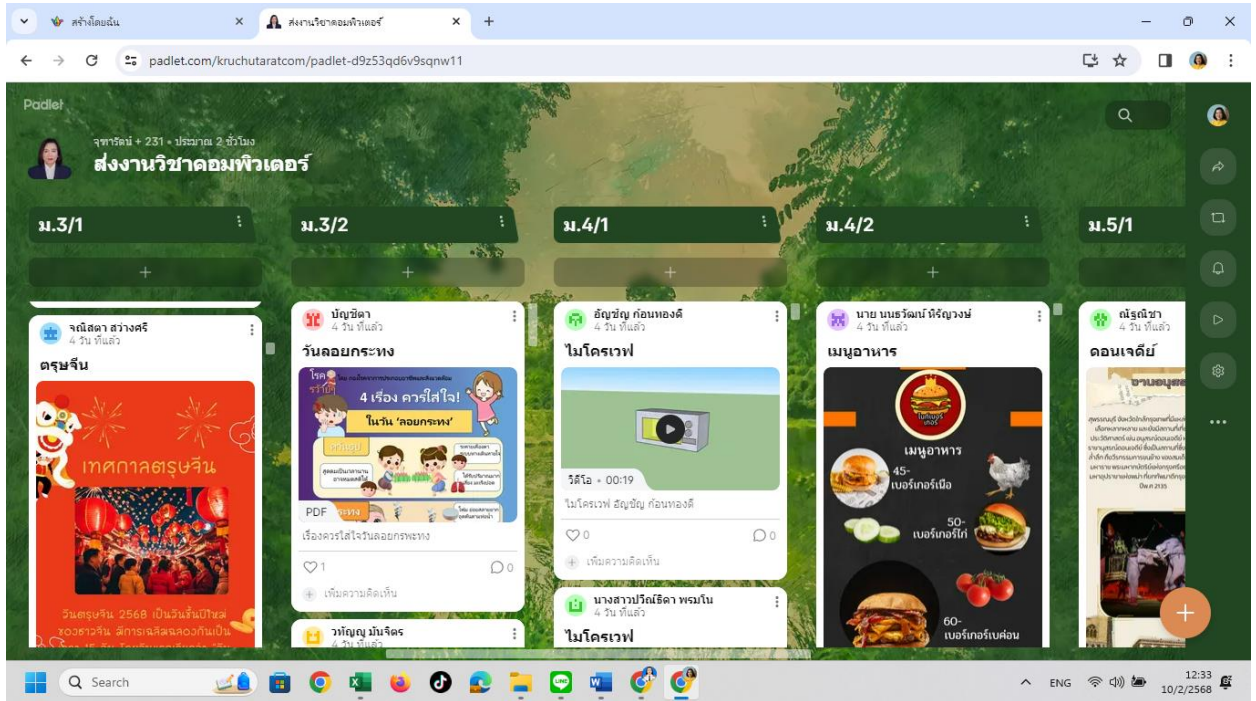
สร้างโดยฉัน
ส่งงานวิชาคอมพิวเตอร์
padlet.com/kruchutaratcom/padlet-d9z53qd6v9sqnw11

Padlet
จุฑารัตน์ + 231 • ประมาณ 2 ชั่วโมง
ส่งงานวิชาคอมพิวเตอร์

ม.3/1
+
จณิสดา สว่างศรี
4 วัน ที่แล้ว
ตรุษจีน
เทศกาลตรุษจีน
วันตรุษจีน 2568 เป็นวันขึ้นปีใหม่ของชาวจีน มีการเฉลิมฉลองกันเป็น

ม.3/2
+
บัญชิตา
4 วัน ที่แล้ว
วันลอยกระทง
4 เรื่อง ควรใส่ใจ!
ในวัน 'ลอยกระทง'
PDF
เรื่องควรใส่ใจวันลอยกระทง
1
0
เพิ่มความคิดเห็น
วาัญญู มันจิตร
4 วัน ที่แล้ว

ม.4/1
+
อัญชัญ ก้อนทองดี
4 วัน ที่แล้ว
ไมโครเวฟ
วิดีโอ • 00:19
ไมโครเวฟ อัญชัญ ก้อนทองดี
0
0
เพิ่มความคิดเห็น
นางสาวปวีณ์ธิดา พรมโน
4 วัน ที่แล้ว
ไมโครเวฟ

ม.4/2
+
นาย นนธวัฒน์ พิรัญวงษ์
4 วัน ที่แล้ว
เมนูอาหาร
เมนูอาหาร
45-
เบอร์เกอร์เนื้อ
50-
เบอร์เกอร์ไก่
60-
เบอร์เกอร์เบค่อน

ม.5/1
ณัฐณิชา
4 วัน ที่แล้ว
ดอนเจดีย์

Search
ENG
12:33
10/2/2568